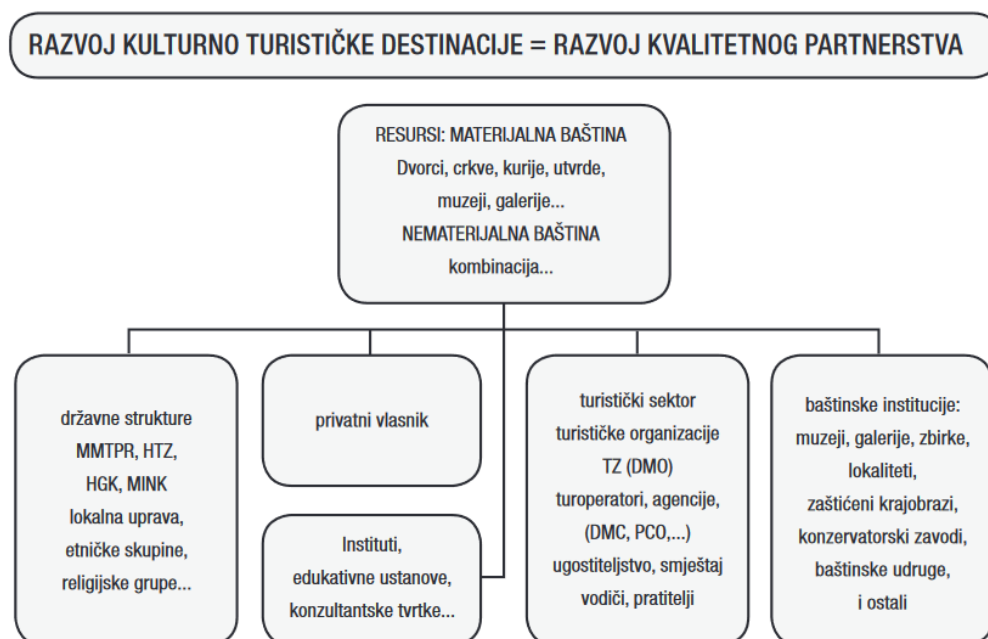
RAZVOJ KULTURNO TURISTIČKE DESTINACIJE = RAZVOJ KVALITETNOG PARTNERSTVA

RESURSI: MATERIJALNA BAŠTINA
Dvorci, crkve, kurije, utvrde, muzeji, galerije...
NEMATERIJALNA BAŠTINA
kombinacija...

državne strukture
MMTPR, HTZ, HGK, MINK
lokalna uprava,
etničke skupine,
religijske grupe...

privatni vlasnik

Instituti,
edukativne ustanove,
konzultantske tvrtke...

turistički sektor
turističke organizacije
TZ (DMO)
turoperatori, agencije,
(DMC, PCO,...)
ugostiteljstvo, smještaj
vodiči, pratitelji

baštinske institucije:
muzeji, galerije, zbirke,
lokaliteti,
zaštićeni krajobrazi,
konzervatorski zavodi,
baštinske udruge,
i ostali